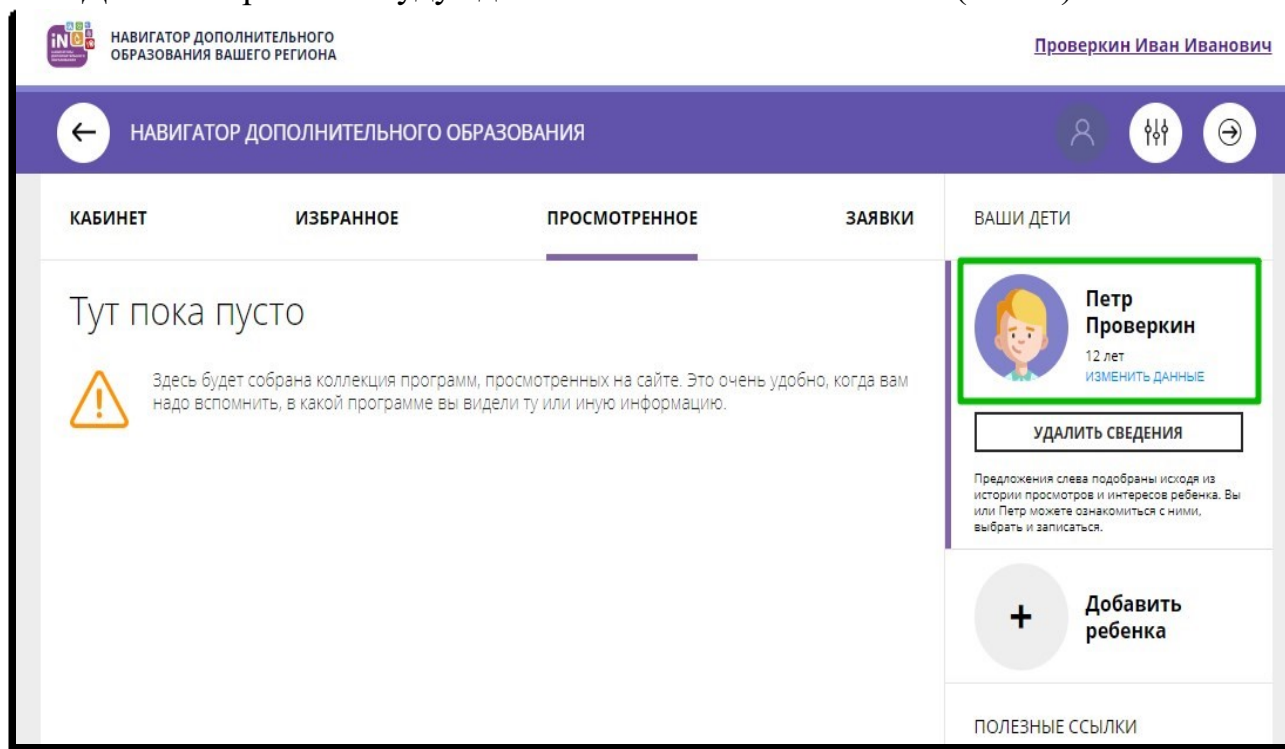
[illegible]

iNO
НАВИГАТОР ДОПОЛНИТЕЛЬНОГО ОБРАЗОВАНИЯ ВАШЕГО РЕГИОНА

Проверкин Иван Иванович

НАВИГАТОР ДОПОЛНИТЕЛЬНОГО ОБРАЗОВАНИЯ

КАБИНЕТ ИЗБРАННОЕ ПРОСМОТРЕННОЕ ЗАЯВКИ

ВАШИ ДЕТИ

Тут пока пусто

Здесь будет собрана коллекция программ, просмотренных на сайте. Это очень удобно, когда вам надо вспомнить, в какой программе вы видели ту или иную информацию.

Петр Проверкин
12 лет
ИЗМЕНИТЬ ДАННЫЕ

УДАЛИТЬ СВЕДЕНИЯ

Предложения слева подобраны исходя из истории просмотров и интересов ребенка. Вы или Петр можете ознакомиться с ними, выбрать и записаться.

+ Добавить ребенка

ПОЛЕЗНЫЕ ССЫЛКИ